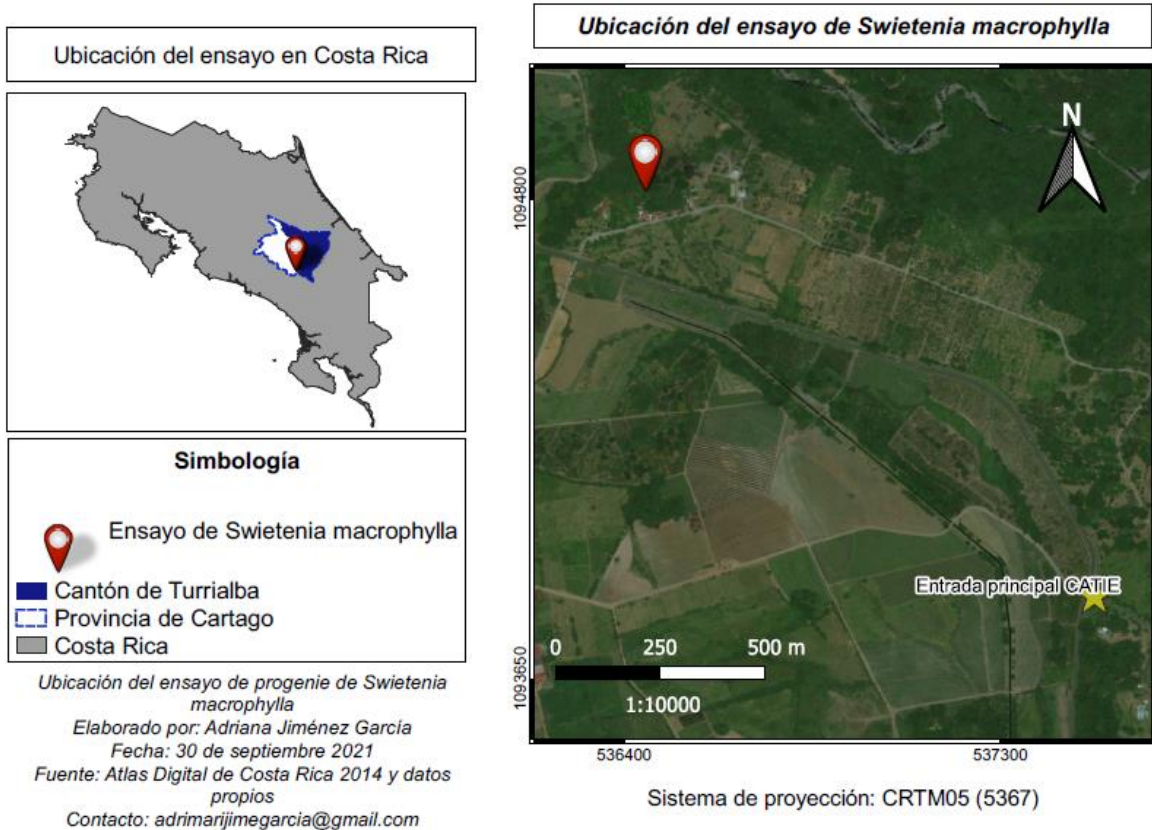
Ubicación del ensayo en Costa Rica

Simbología

Ensayo de Swietenia macrophylla
Cantón de Turrialba
Provincia de Cartago
Costa Rica

Ubicación del ensayo de progenie de Swietenia macrophylla
Elaborado por: Adriana Jiménez García
Fecha: 30 de septiembre 2021
Fuente: Atlas Digital de Costa Rica 2014 y datos propios
Contacto: adrimarijimegarcia@gmail.com

Ubicación del ensayo de Swietenia macrophylla

N

1094800

1093650

Entrada principal CATIE

0 250 500 m

1:10000

536400

537300

Sistema de proyección: CRTM05 (5367)